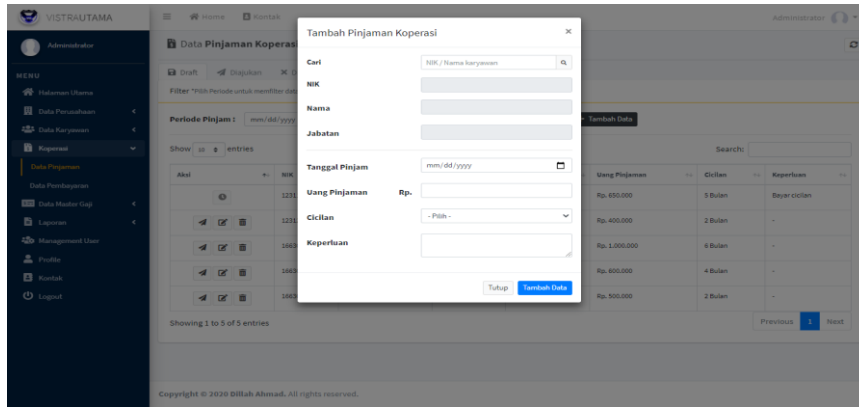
VISTRAUTAMA

Home Kontak

Administrator

Administrator

MENU

Halaman Utama

Data Perusahaan

Data Karyawan

Koperasi

Data Pinjaman

Data Pembayaran

Data Master Gaji

Laporan

Management User

Profile

Kontak

Logout

Data Pinjaman Koperasi

Draft Diajukan

Filter *Pilih Periode untuk memfilter data

Periode Pinjam : mm/dd/yyyy

Tambah Data

Show 10 entries

Search:

| Aksi | NIK | | Uang Pinjaman | Cicilan | Keperluan |
|---|---|---|---|---|---|
| | 1231 | | Rp. 650.000 | 5 Bulan | Bayar cicilan |
| | 1231 | | Rp. 400.000 | 2 Bulan | - |
| | 1663 | | Rp. 1.000.000 | 6 Bulan | - |
| | 1663 | | Rp. 600.000 | 4 Bulan | - |
| | 1663 | | Rp. 500.000 | 2 Bulan | - |

Showing 1 to 5 of 5 entries

Previous 1 Next

Copyright © 2020 Dillah Ahmad. All rights reserved.

Tambah Pinjaman Koperasi

×

Cari NIK / Nama karyawan

NIK

Nama

Jabatan

Tanggal Pinjam mm/dd/yyyy

Uang Pinjaman Rp.

Cicilan - Pilih -

Keperluan

Tutup Tambah Data